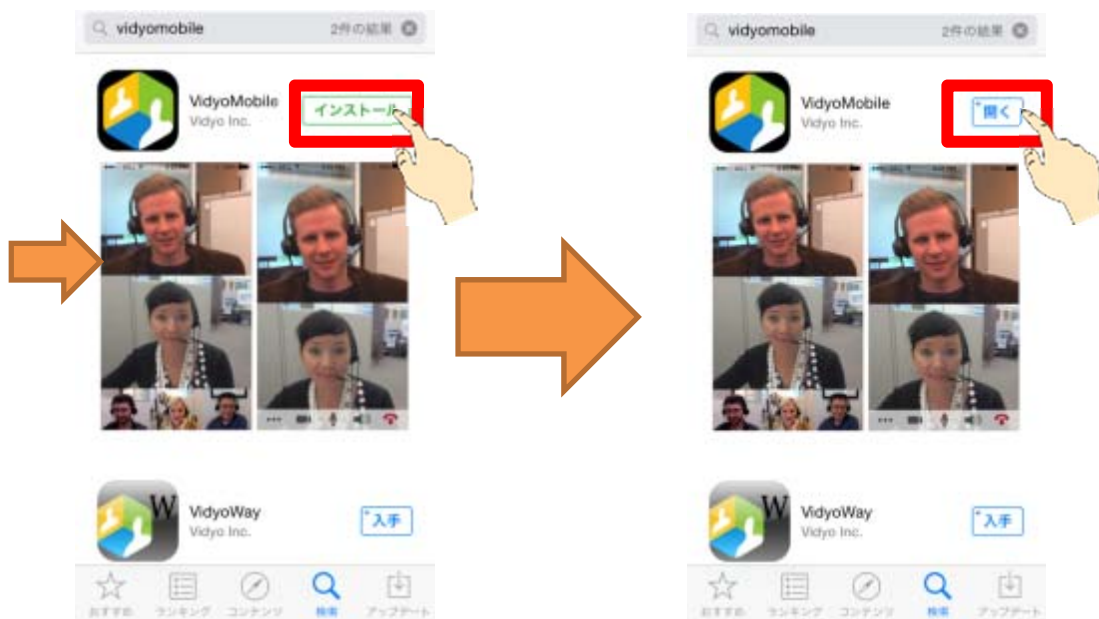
vidyomobile 2件の結果

VidyoMobile
Vidyo Inc.
インストール

VidyoWay
Vidyo Inc.
入手

おすすめ ランキング コンテンツ 検索 アップデート

vidyomobile 2件の結果

VidyoMobile
Vidyo Inc.
開く

VidyoWay
Vidyo Inc.
入手

おすすめ ランキング コンテンツ 検索 アップデート